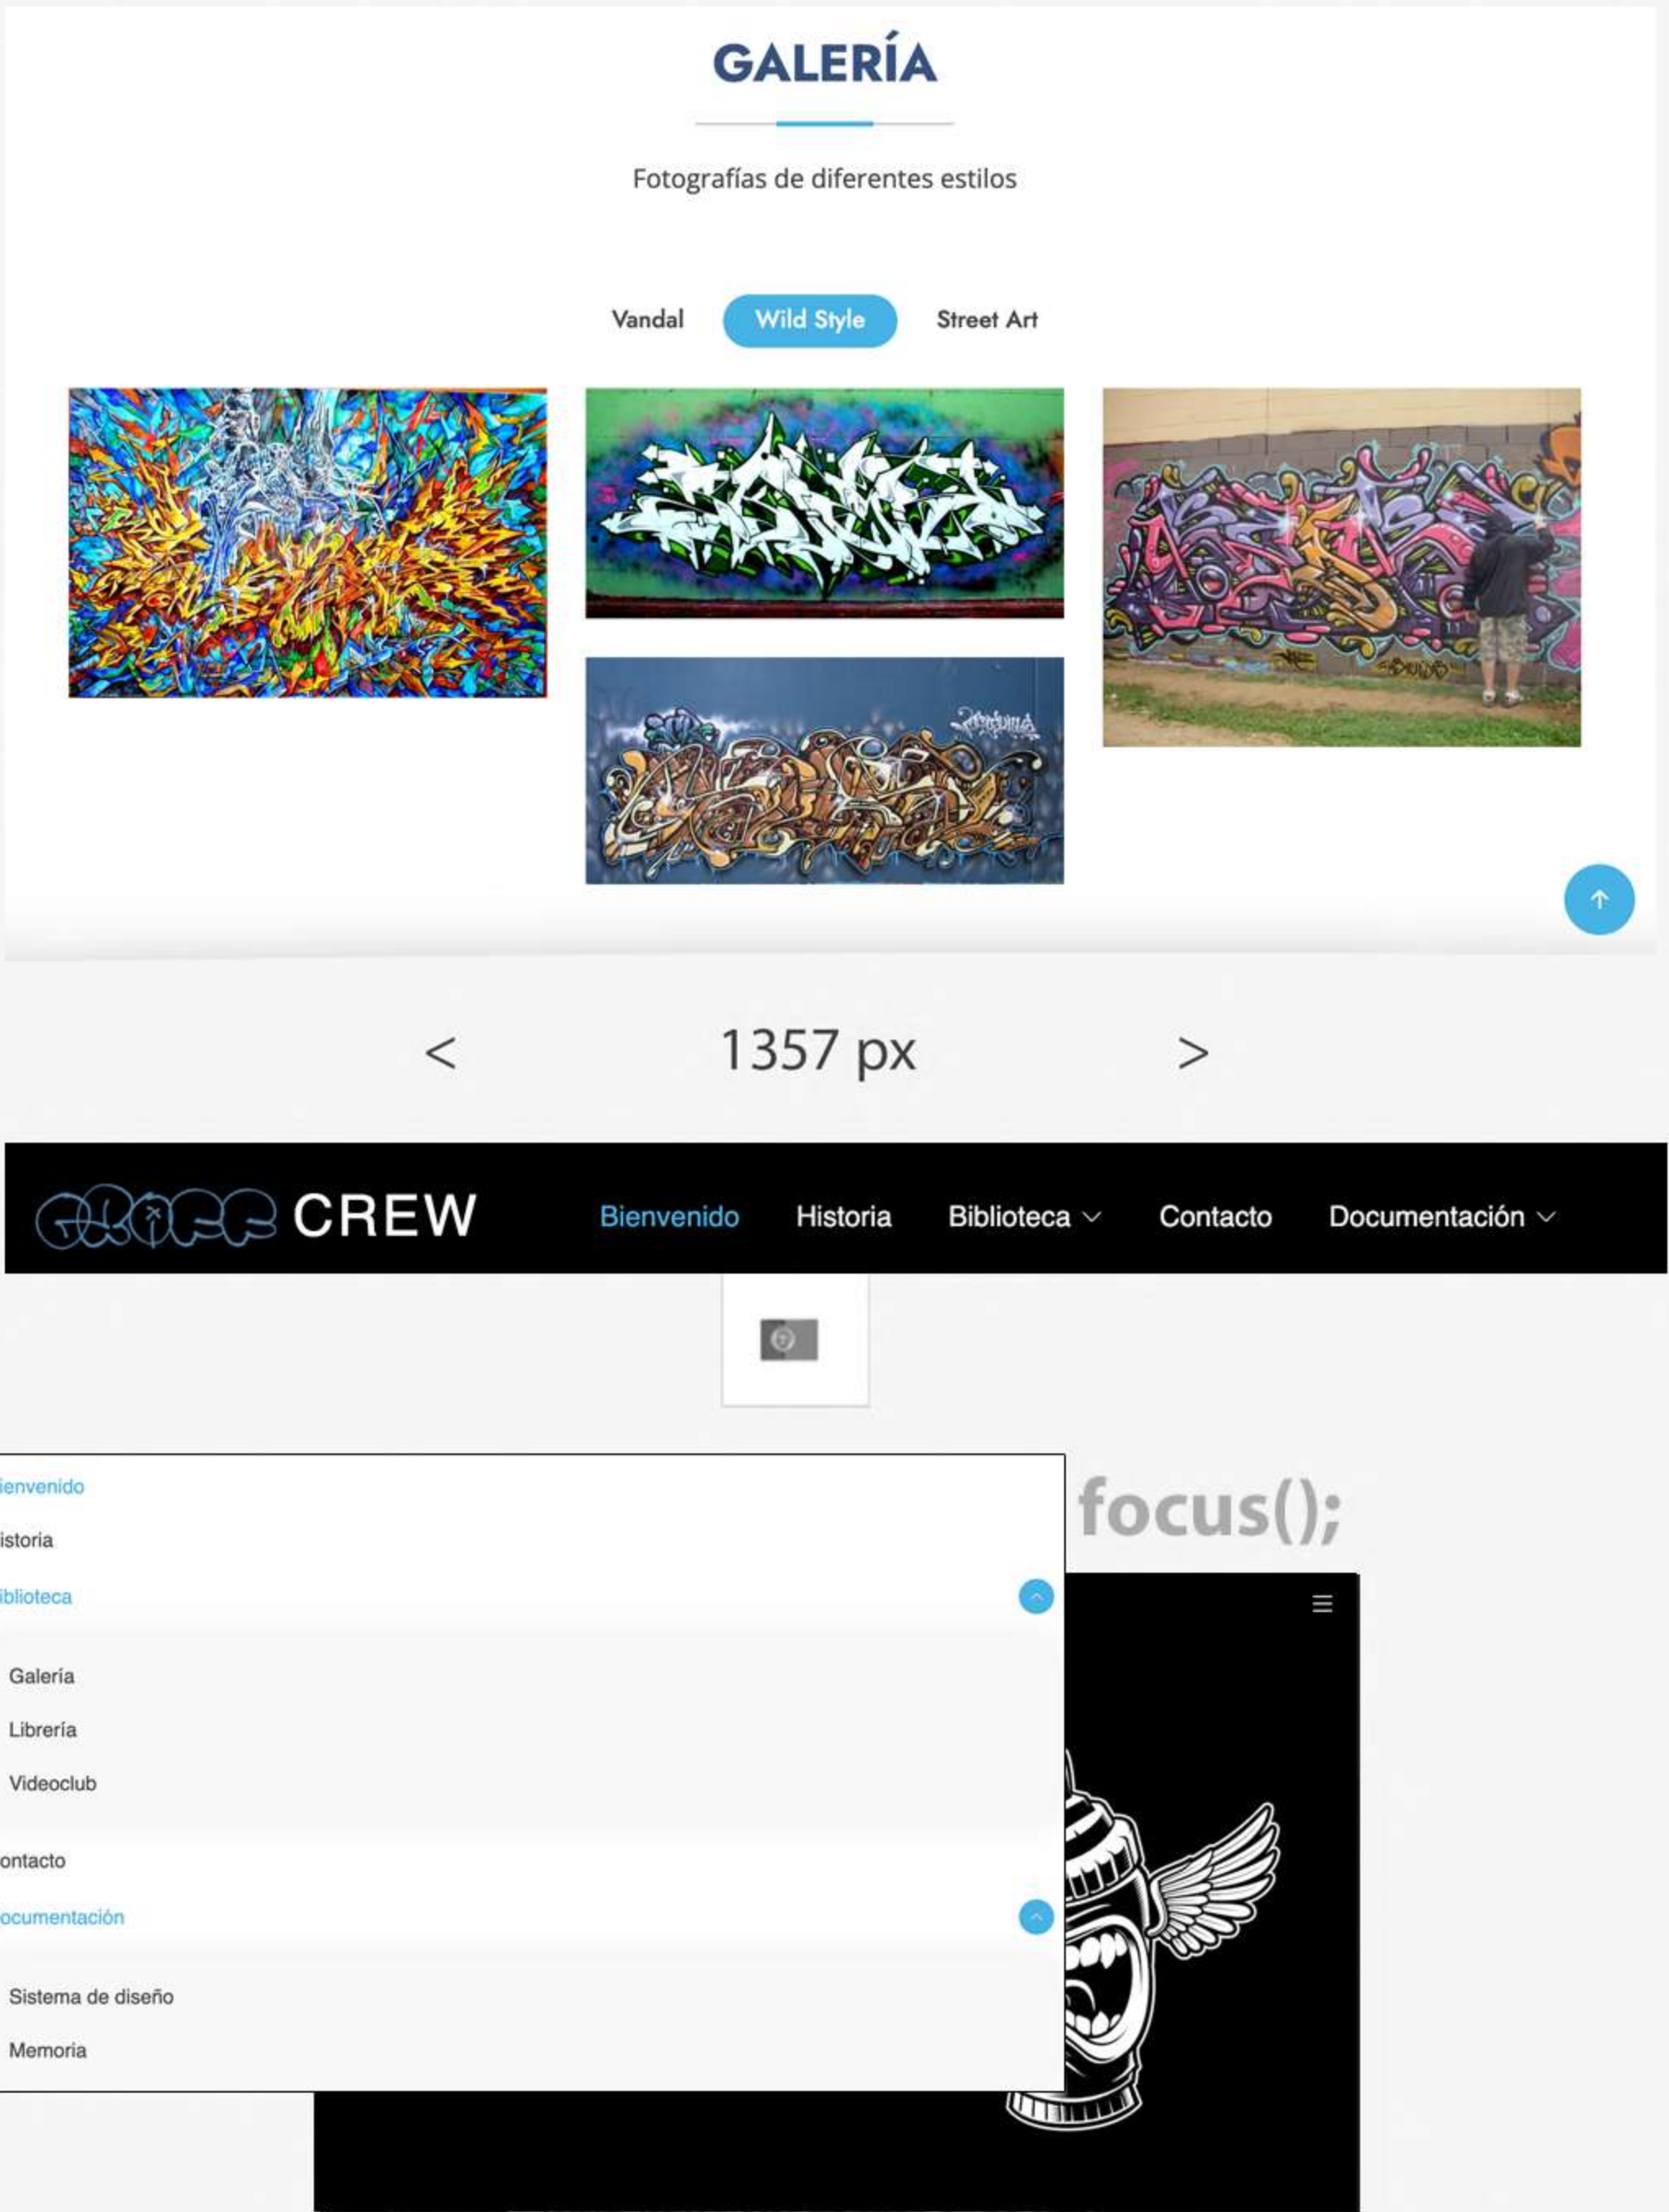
GALERÍA

Fotografías de diferentes estilos

Vandal Wild Style Street Art

< 1357 px >

CREW Bienvenido Historia Biblioteca Contacto Documentación

ienvenido
istoria
iblioteca
Galería
Librería
Videoclub
ontacto
ocumentación
Sistema de diseño
Memoria

focus();